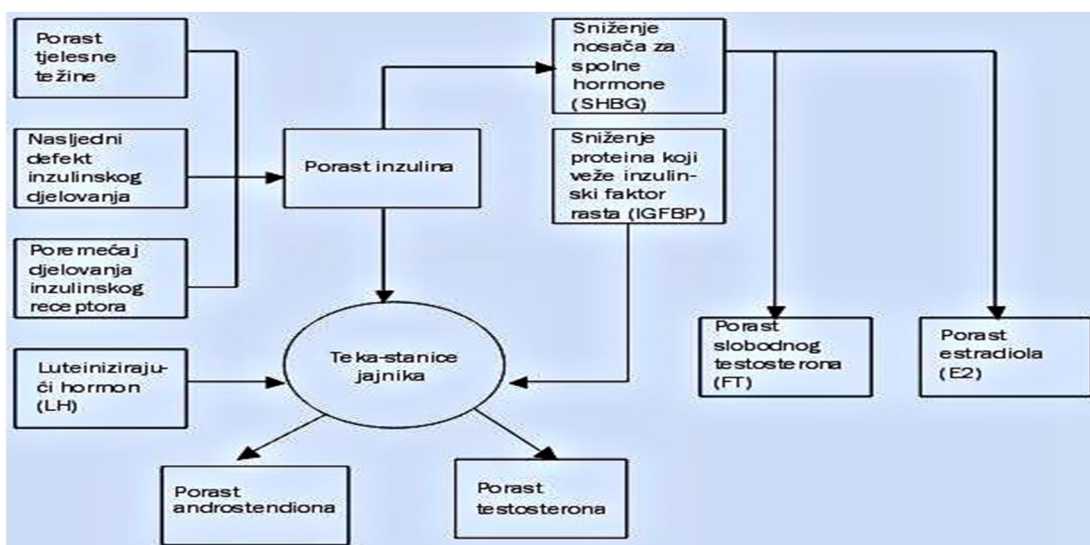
Porast tjelesne težine

Nasljedni defekt inzulinskog djelovanja

Poremećaj djelovanja inzulinskog receptora

Porast inzulina

Sniženje nosača za spolne hormone (SHBG)

Sniženje proteina koji veže inzulinski faktor rasta (IGFBP)

Luteinizirajući hormon (LH)

Teka-stanice jajnika

Porast slobodnog testosterona (FT)

Porast estradiola (E2)

Porast androstendiona

Porast testosterona